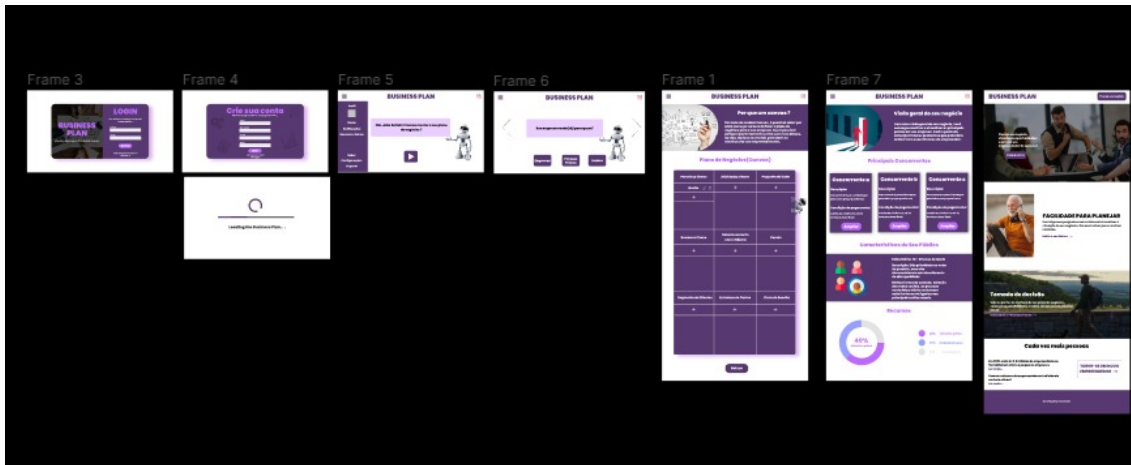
Frame 3

BUSINESS PLAN

LOGIN

Frame 4

Crie sua conta

Loading Business Plan...

Frame 5

BUSINESS PLAN

Frame 6

BUSINESS PLAN

Frame 1

BUSINESS PLAN

Por que um canvas?

Plano de Negócios (Canvas)

Frame 7

BUSINESS PLAN

Visão geral do seu negócio

Principais Concorrentes

Concorrente a

Concorrente b

Concorrente c

Características do Seu Público

Recursos

40%

BUSINESS PLAN

FACILIDADE PARA PLANEJAR

Tomada de decisão

Cada vez mais pessoas